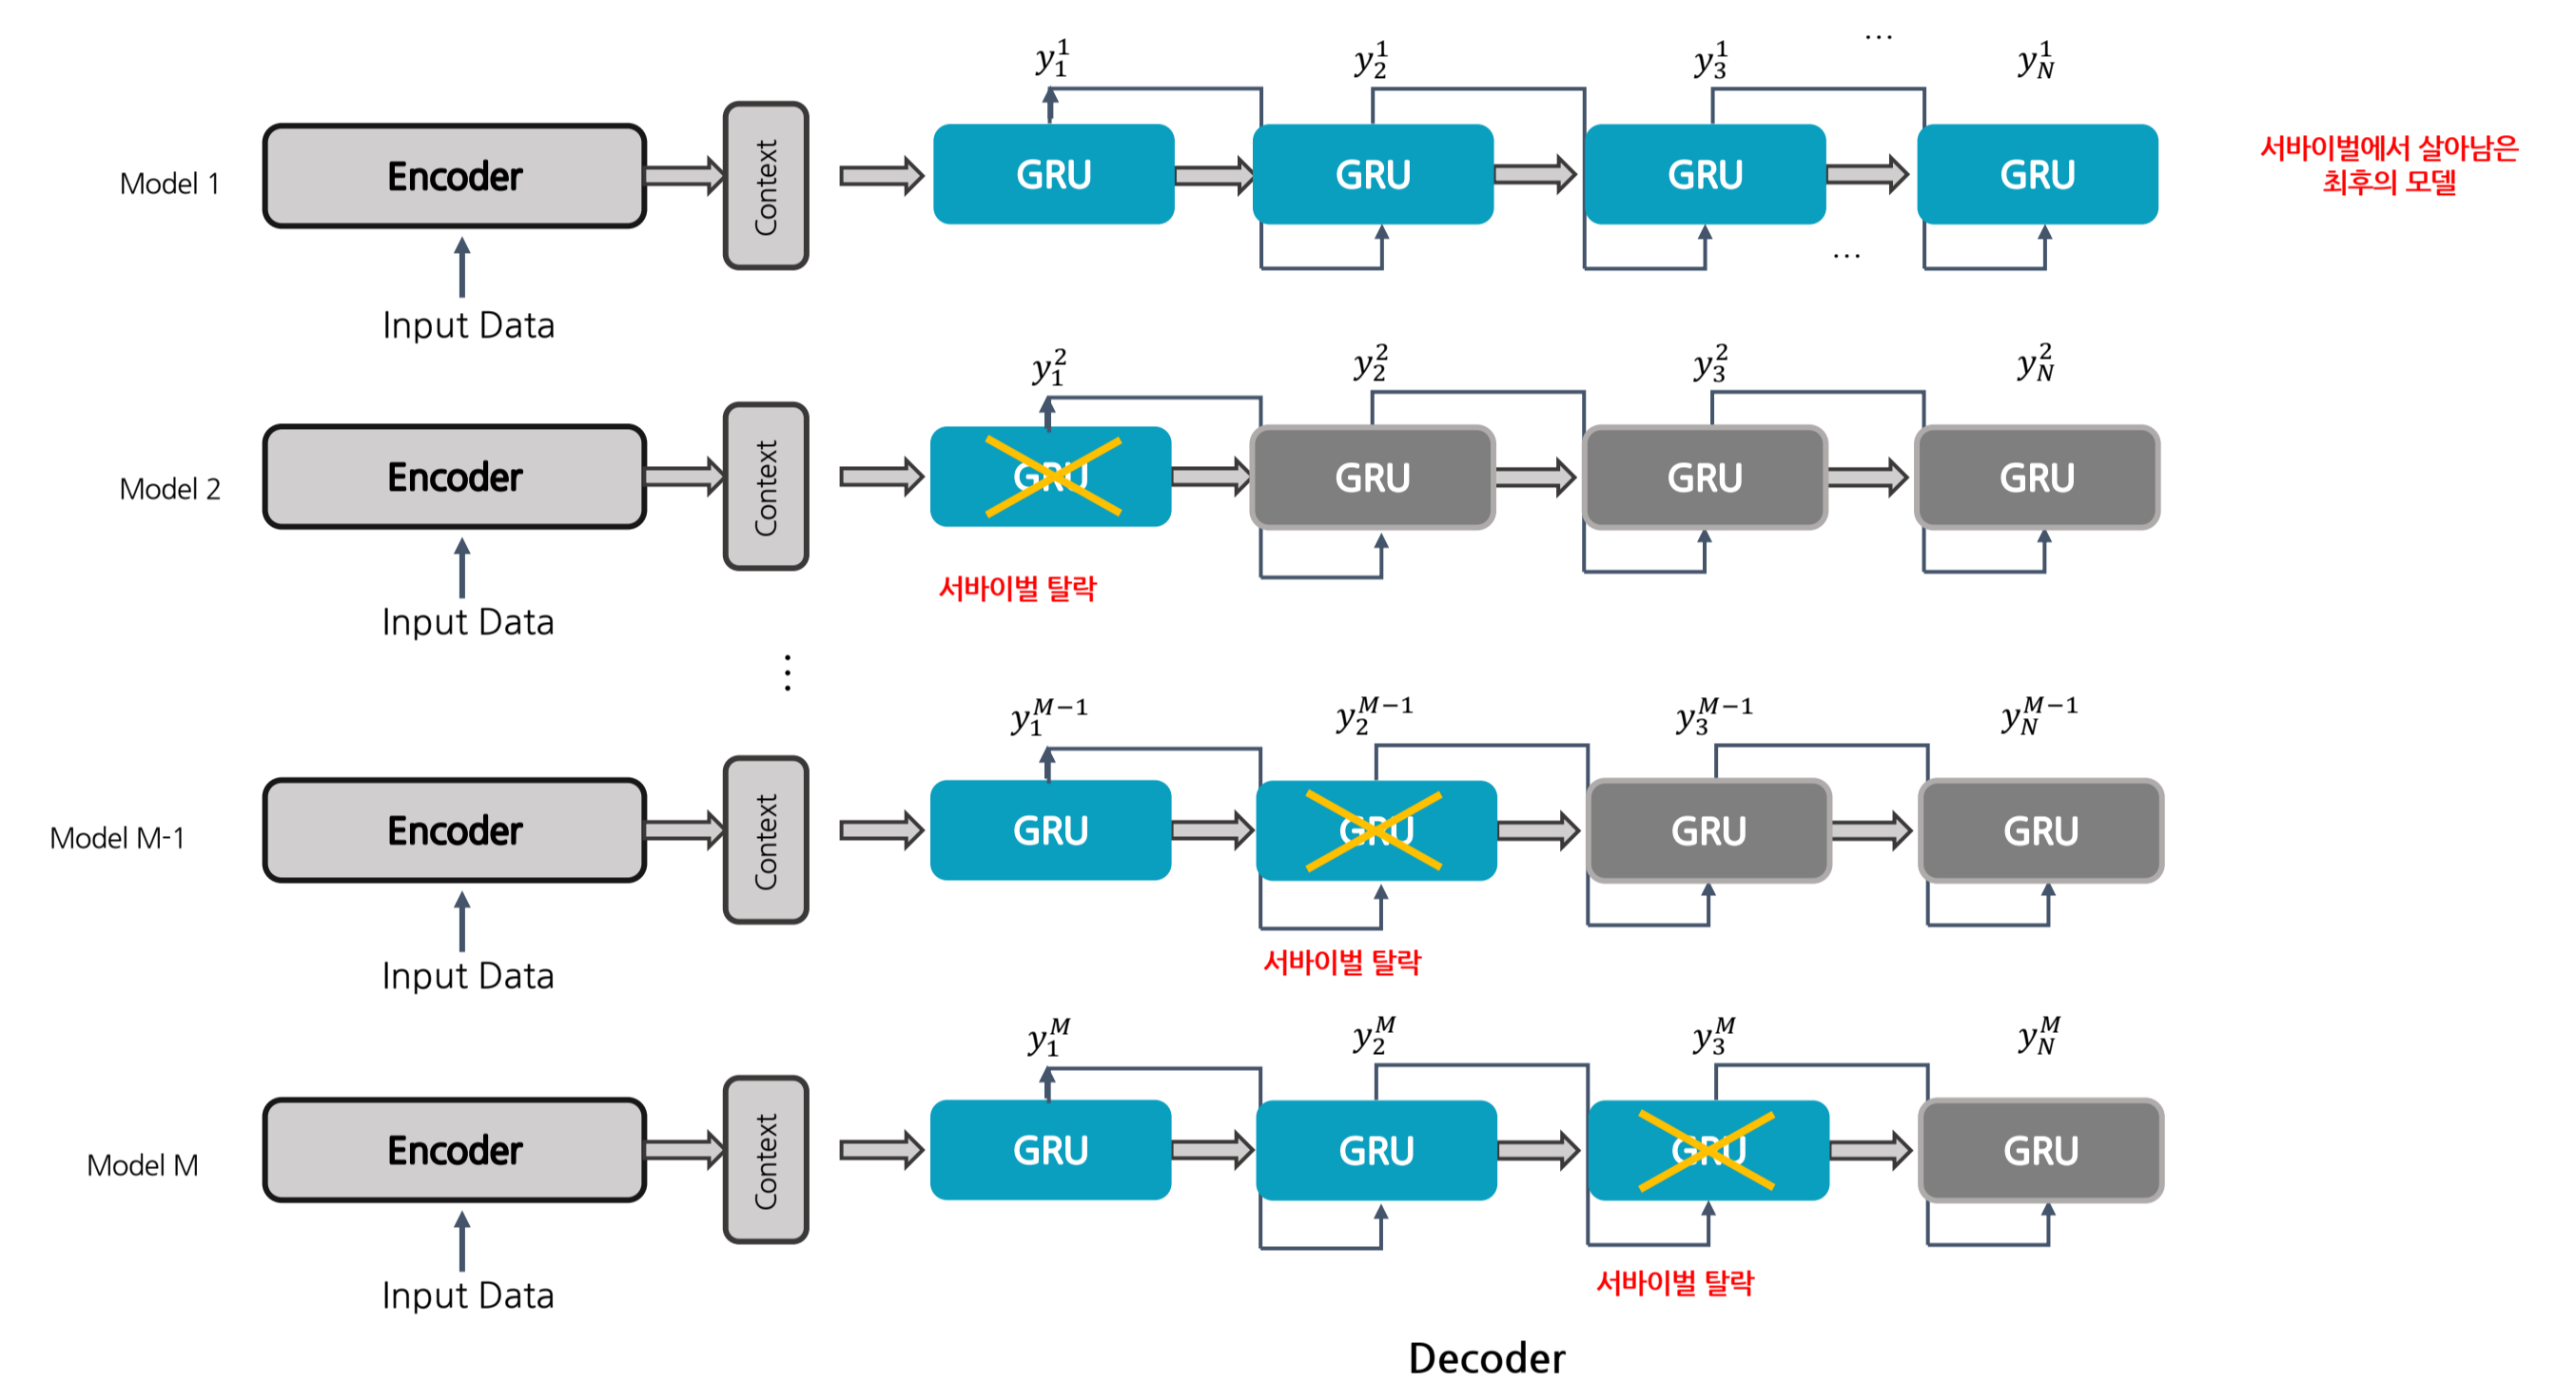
$y_1^1$ $y_2^1$ $y_3^1$ … $y_N^1$

Model 1 Encoder Context GRU GRU GRU GRU

서바이벌에서 살아남은 최후의 모델

…

Input Data

$y_1^2$ $y_2^2$ $y_3^2$ $y_N^2$

Model 2 Encoder Context GRU GRU GRU GRU

서바이벌 탈락

Input Data

⋮

$y_1^{M-1}$ $y_2^{M-1}$ $y_3^{M-1}$ $y_N^{M-1}$

Model M-1 Encoder Context GRU GRU GRU GRU

서바이벌 탈락

Input Data

$y_1^M$ $y_2^M$ $y_3^M$ $y_N^M$

Model M Encoder Context GRU GRU GRU GRU

서바이벌 탈락

Input Data

Decoder